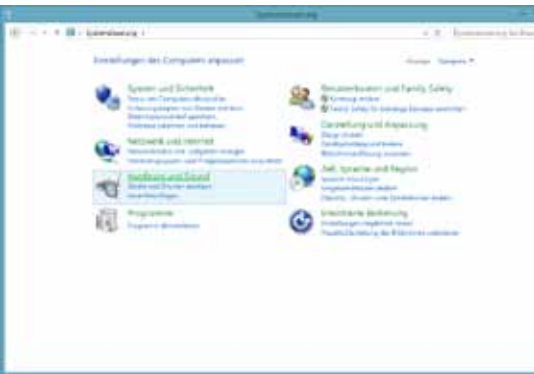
Systemsteuerung

Systemsteuerung

Systemsteuerung durchsuchen

Einstellungen des Computers anpassen

Anzeige: Kategorie

System und Sicherheit
Status des Computers überprüfen
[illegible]
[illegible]
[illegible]

Netzwerk und Internet
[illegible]
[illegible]

Hardware und Sound
Geräte und Drucker anzeigen
Gerät hinzufügen

Programme
Programm deinstallieren

Benutzerkonten und Family Safety
Kontotyp ändern
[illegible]

Darstellung und Anpassung
Design ändern
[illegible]
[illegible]

Zeit, Sprache und Region
Sprache hinzufügen
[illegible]
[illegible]

Erleichterte Bedienung
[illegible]
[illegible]